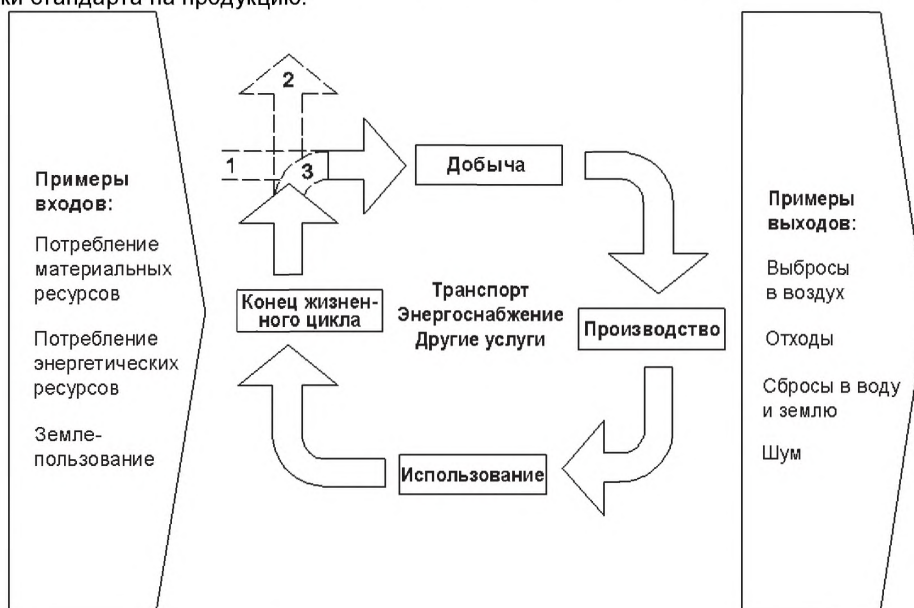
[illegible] стандарта на продукцию.

Примеры входов:

Потребление материальных ресурсов

Потребление энергетических ресурсов

Землепользование

2

1

3

Добыча

Конец жизненного цикла

Транспорт
Энергоснабжение
Другие услуги

Производство

Использование

Примеры выходов:

Выбросы в воздух

Отходы

Сбросы в воду и землю

Шум